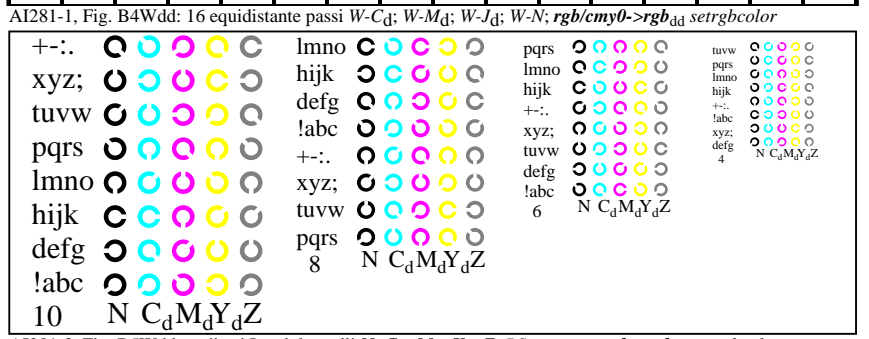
AI281-1, Fig. B4Wdd: 16 equidistante passi $W-C_d$; $W-M_d$; $W-J_d$; $W-N$; ***rgb/cmy0->rgb***$_{dd}$ *setrgbcolor*

+-:.
xyz;
tuvw
pqrs
lmno
hijk
defg
!abc
10 N $C_d M_d Y_d Z$

lmno
hijk
defg
!abc
+-:.
xyz;
tuvw
pqrs
8 N $C_d M_d Y_d Z$

pqrs
lmno
hijk
+-:.
xyz;
tuvw
defg
!abc
6 N $C_d M_d Y_d Z$

tuvw
pqrs
lmno
hijk
+-:.
!abc
xyz;
defg
4 N $C_d M_d Y_d Z$